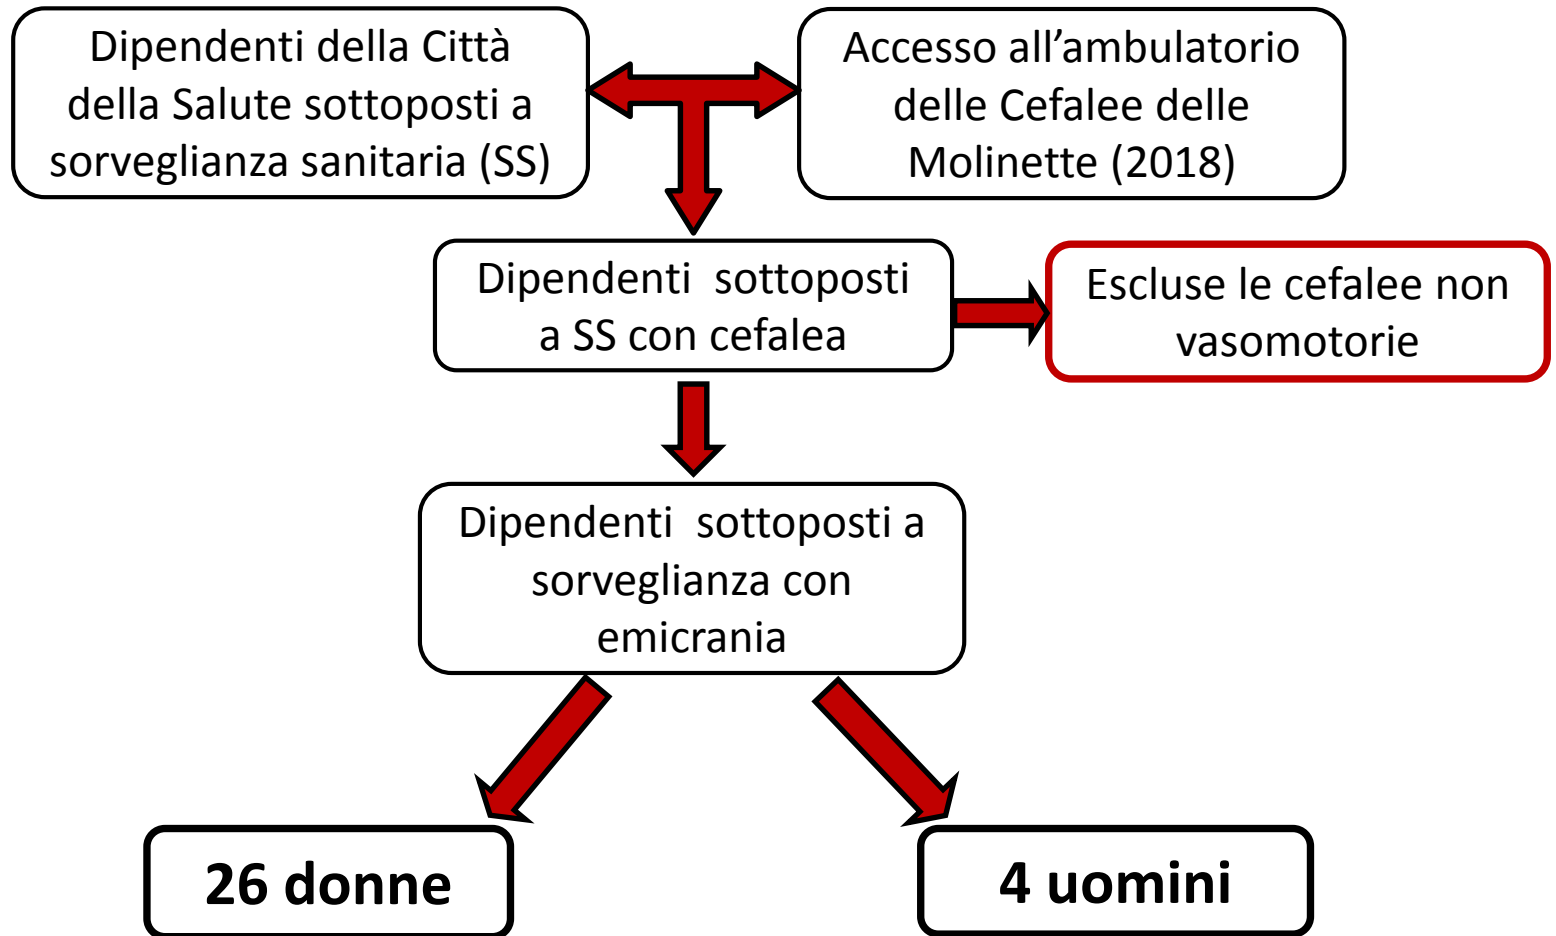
Dipendenti della Città della Salute sottoposti a sorveglianza sanitaria (SS)

Accesso all’ambulatorio delle Cefalee delle Molinette (2018)

Dipendenti sottoposti a SS con cefalea

Escluse le cefalee non vasomotorie

Dipendenti sottoposti a sorveglianza con emicrania

26 donne

4 uomini